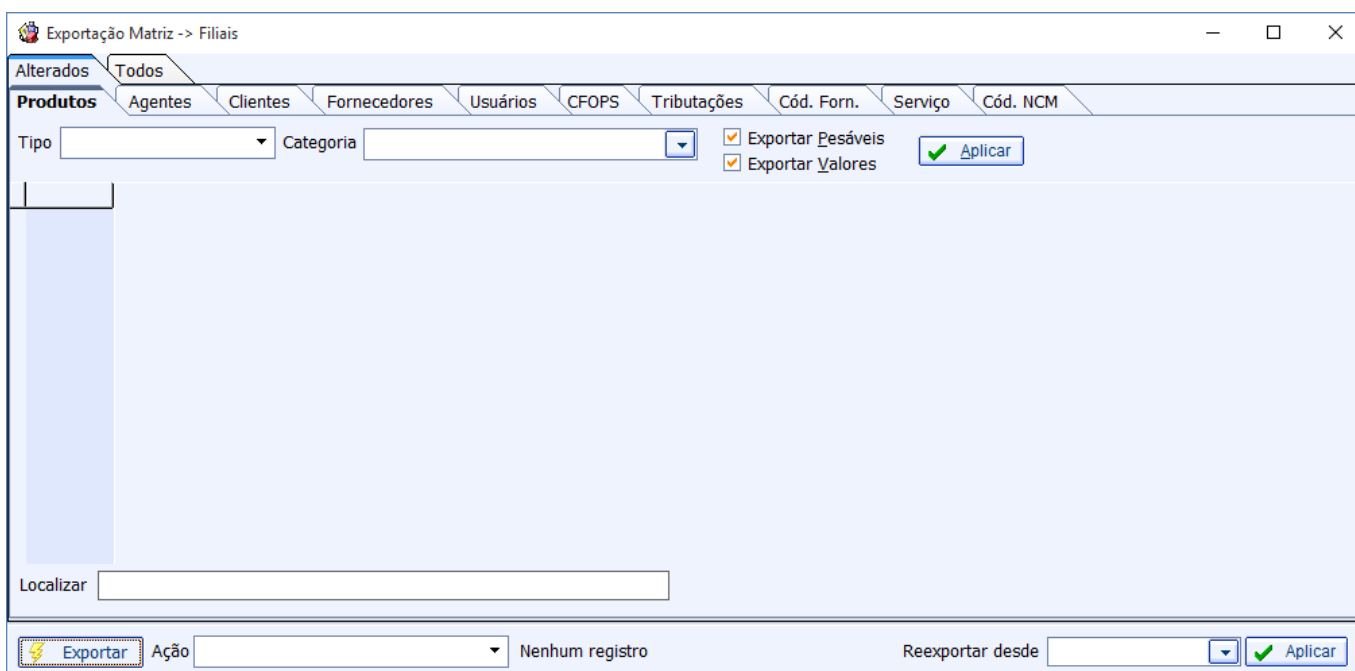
Exportação Matriz -> Filiais

Alterados Todos

Produtos Agentes Clientes Fornecedores Usuários CFOPS Tributações Cód. Forn. Serviço Cód. NCM

Tipo Categoria

Exportar Pesáveis
Exportar Valores

Aplicar

Localizar

Exportar Ação Nenhum registro Reexportar desde Aplicar